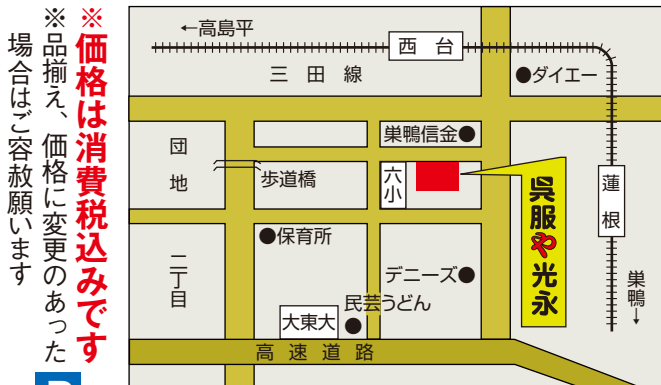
※価格は消費税込みです

※品揃え、価格に変更のあった場合はご容赦願います

←高島平

西台

三田線

●ダイエー

団地

巣鴨信金●

六小

歩道橋

呉服や光永

蓮根

●保育所

二丁目

デニーズ●

巣鴨→

民芸うどん

大東大 ●

高速道路